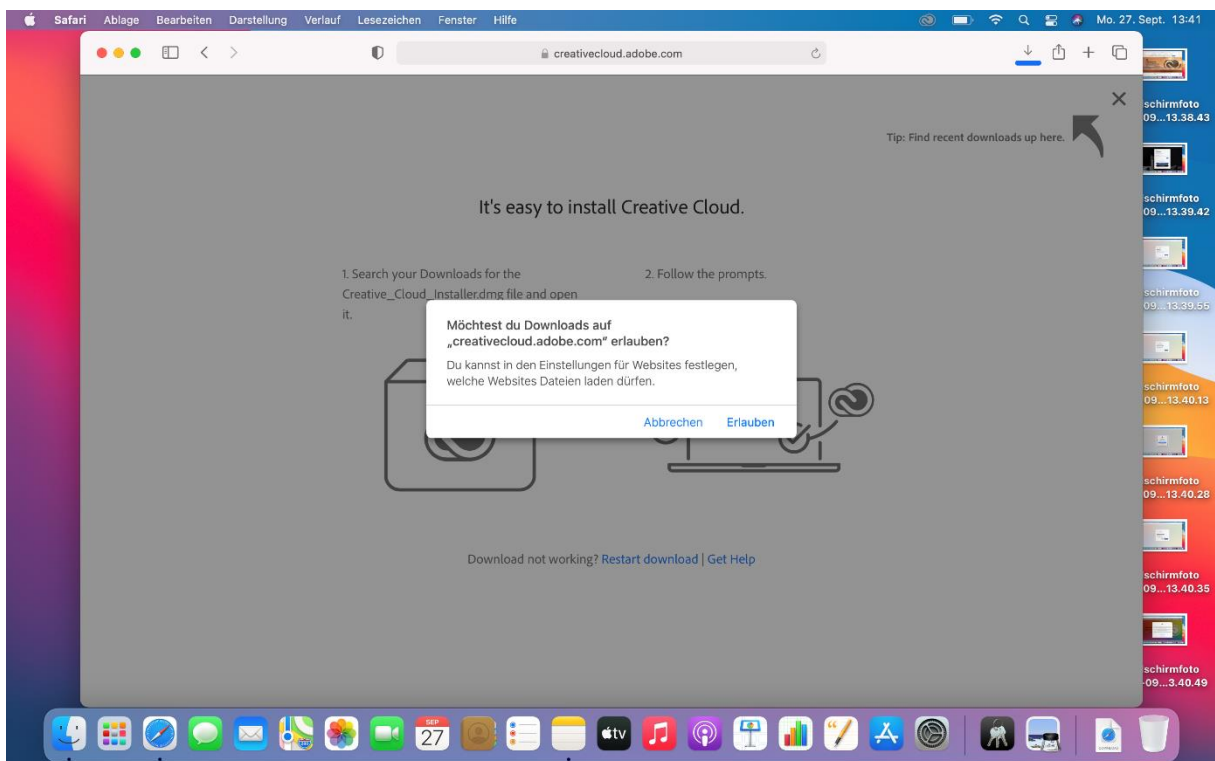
Safari Ablage Bearbeiten Darstellung Verlauf Lesezeichen Fenster Hilfe

Mo. 27. Sept. 13:41

creativecloud.adobe.com

Tip: Find recent downloads up here.

It's easy to install Creative Cloud.

1. Search your Downloads for the Creative_Cloud_Installer.dmg file and open it.

2. Follow the prompts.

Möchtest du Downloads auf „creativecloud.adobe.com" erlauben?

Du kannst in den Einstellungen für Websites festlegen, welche Websites Dateien laden dürfen.

Abbrechen Erlauben

Download not working? Restart download | Get Help

schirmfoto 09...13.38.43

schirmfoto 09...13.39.42

schirmfoto 09...13.39.56

schirmfoto 09...13.40.13

schirmfoto 09...13.40.28

schirmfoto 09...13.40.35

schirmfoto -09...3.40.49

SEP 27